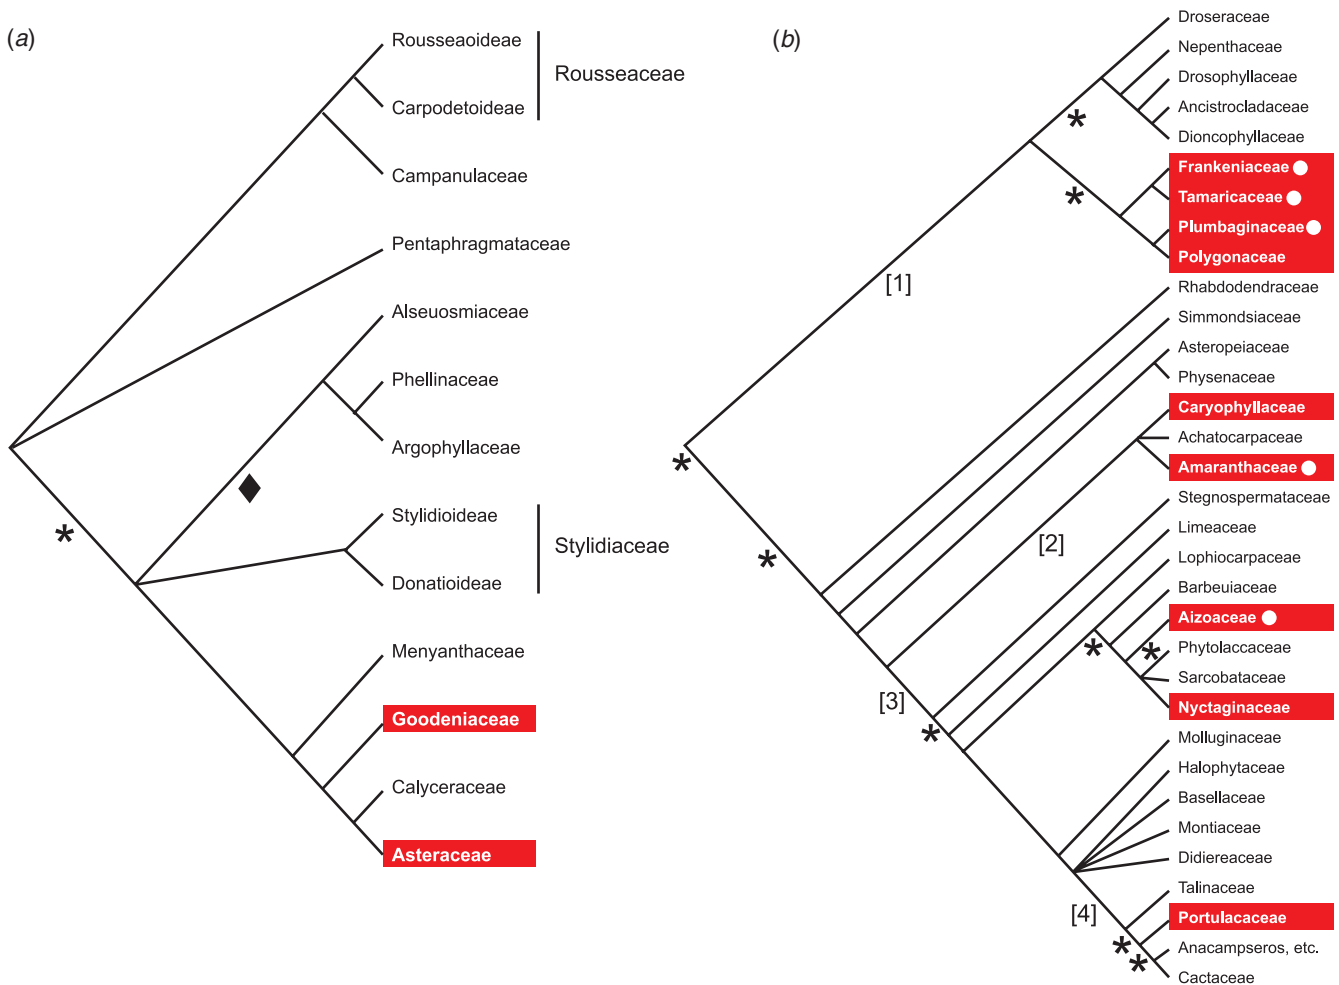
(a)

Rousseaoideae
Carpodetoideae
Rousseaceae
Campanulaceae
Pentaphragmataceae
Alseuosmiaceae
Phellinaceae
Argophyllaceae
Stylidioideae
Donatioideae
Stylidiaceae
Menyanthaceae
Goodeniaceae
Calyceraceae
Asteraceae
*

(b)

Droseraceae
Nepenthaceae
Drosophyllaceae
Ancistrocladaceae
Dioncophyllaceae
Frankeniaceae
Tamaricaceae
Plumbaginaceae
Polygonaceae
Rhabdodendraceae
Simmondsiaceae
Asteropeiaceae
Physenaceae
Caryophyllaceae
Achatocarpaceae
Amaranthaceae
Stegnospermataceae
Limeaceae
Lophiocarpaceae
Barbeuiaceae
Aizoaceae
Phytolaccaceae
Sarcobataceae
Nyctaginaceae
Molluginaceae
Halophytaceae
Basellaceae
Montiaceae
Didiereaceae
Talinaceae
Portulacaceae
Anacampseros, etc.
Cactaceae
[1]
[2]
[3]
[4]
* * * * * * * * * *